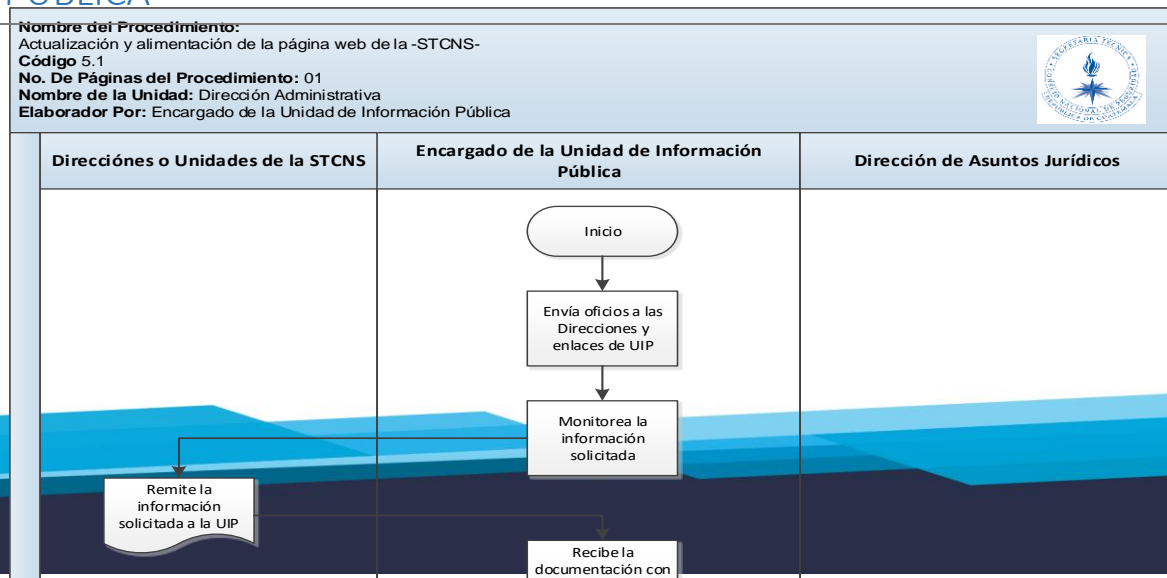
PÚBLICA

**Nombre del Procedimiento:**
Actualización y alimentación de la página web de la -STCNS-
**Código** 5.1
**No. De Páginas del Procedimiento:** 01
**Nombre de la Unidad:** Dirección Administrativa
**Elaborador Por:** Encargado de la Unidad de Información Pública

SECRETARÍA TÉCNICA CONSEJO NACIONAL DE SEGURIDAD REPÚBLICA DE GUATEMALA

| Direcciónes o Unidades de la STCNS | Encargado de la Unidad de Información Pública | Dirección de Asuntos Jurídicos |
|---|---|---|

Inicio

Envía oficios a las Direcciones y enlaces de UIP

Monitorea la información solicitada

Remite la información solicitada a la UIP

Recibe la documentación con